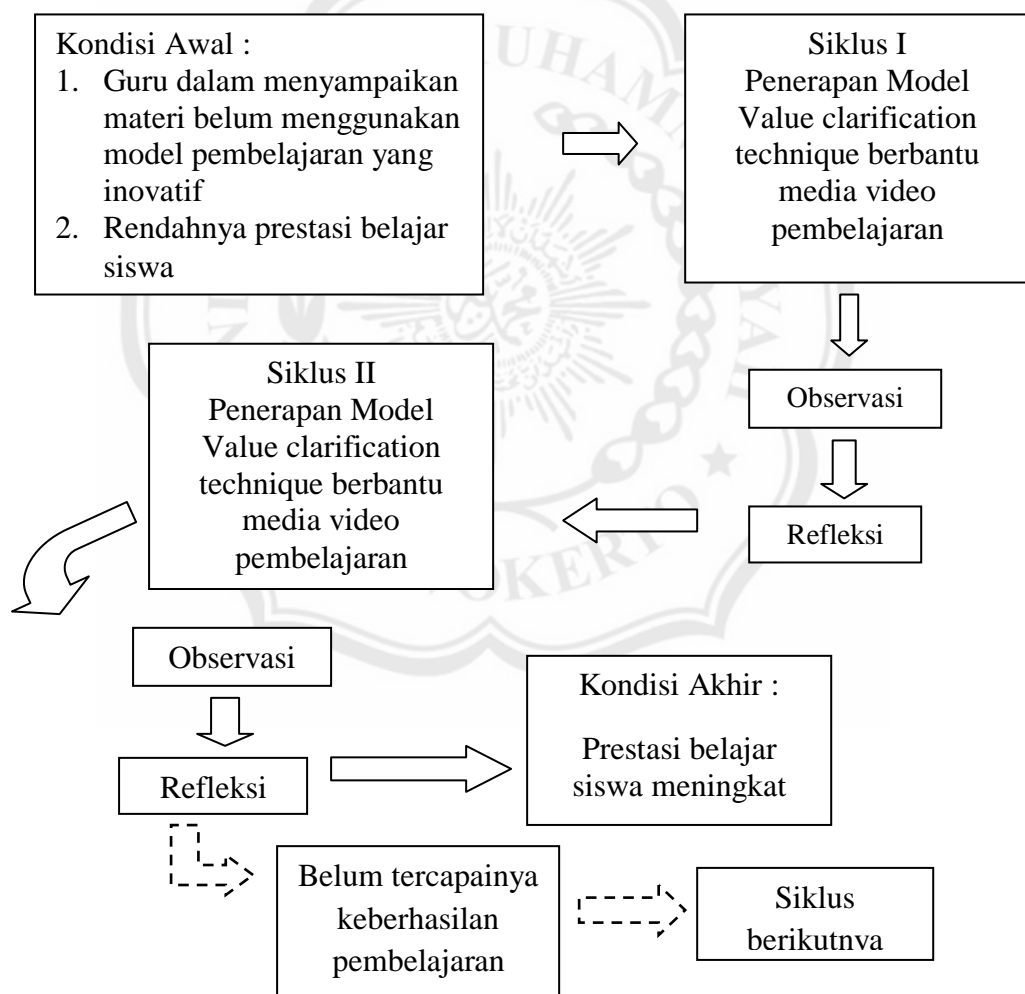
Kondisi Awal :
1. Guru dalam menyampaikan materi belum menggunakan model pembelajaran yang inovatif
2. Rendahnya prestasi belajar siswa

Siklus I
Penerapan Model Value clarification technique berbantu media video pembelajaran

Observasi

Refleksi

Siklus II
Penerapan Model Value clarification technique berbantu media video pembelajaran

Observasi

Refleksi

Kondisi Akhir :
Prestasi belajar siswa meningkat

Belum tercapainya keberhasilan pembelajaran

Siklus berikutnya